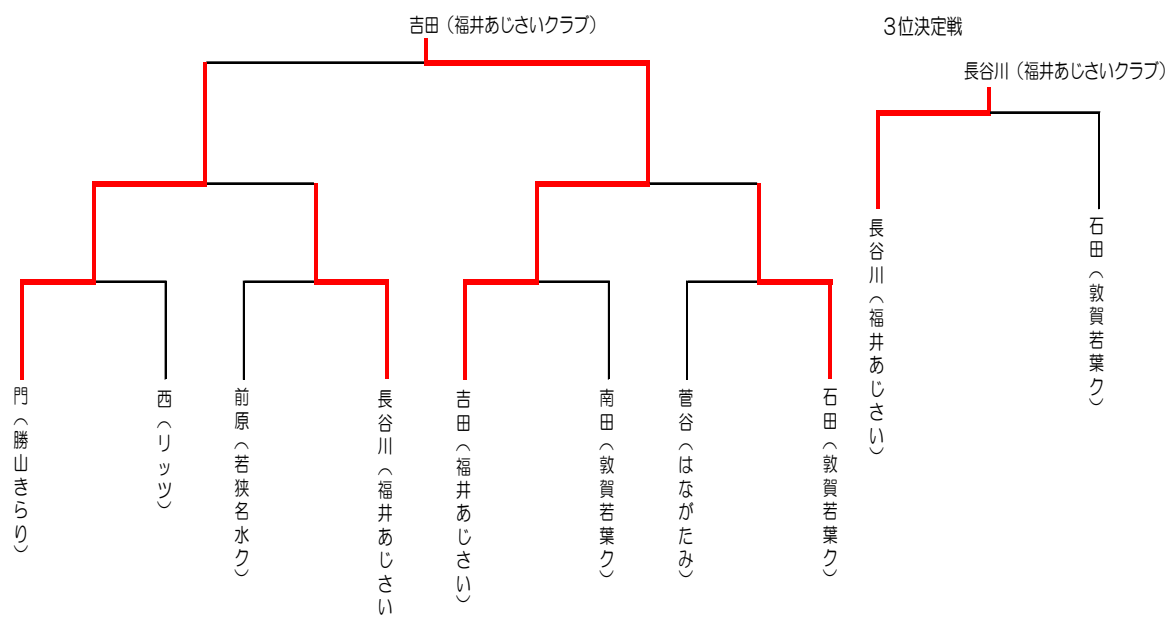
吉田（福井あじさいクラブ）

3位決定戦

長谷川（福井あじさいクラブ）

門（勝山きらり）

西（リッツ）

前原（若狭名水ク）

長谷川（福井あじさい

吉田（福井あじさい）

南田（敦賀若葉ク）

菅谷（はながたみ）

石田（敦賀若葉ク）

長谷川（福井あじさい）

石田（敦賀若葉ク）